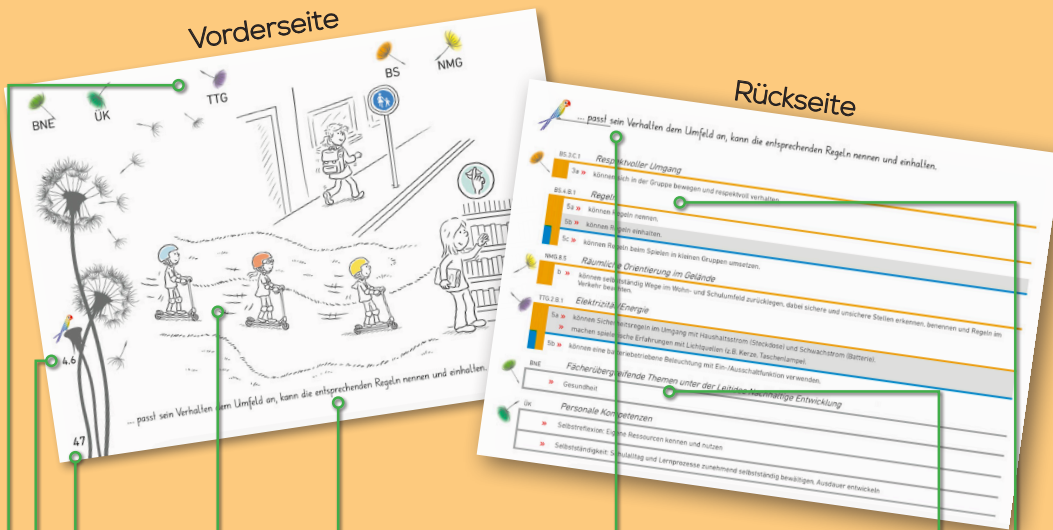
Vorderseite

BNE

ÜK

TTG

BS

NMG

4.6

47

... passt sein Verhalten dem Umfeld an, kann die entsprechenden Regeln nennen und einhalten.

Rückseite

... passt sein Verhalten dem Umfeld an, kann die entsprechenden Regeln nennen und einhalten.

BS.2.C.1
Respektvoller Umgang
3a » können sich in der Gruppe bewegen und respektvoll verhalten.

BS.4.B.1
Regeln
5a » können Regeln nennen.
5b » können Regeln einhalten.
5c » können Regeln beim Spielen in kleinen Gruppen umsetzen.

NMG.8.5
Räumliche Orientierung im Gelände
b » können selbstständig Wege im Wohn- und Schulumfeld zurücklegen, dabei sichere und unsichere Stellen erkennen, benennen und Regeln im Verkehr beachten.

TTG.2.B.1
Elektrizität/Energie
5a » können Sicherheitsregeln im Umgang mit Haushaltsstrom (Steckdose) und Schwachstrom (Batterie).
» machen spielerische Erfahrungen mit Lichtquellen (z.B. Kerze, Taschenlampe).
5b » können eine batteriebetriebene Beleuchtung mit Ein-/Ausschaltfunktion verwenden.

BNE
Fächerübergreifende Themen unter der Leitidee Nachhaltige Entwicklung
» Gesundheit

ÜK
Personale Kompetenzen
» Selbstreflexion: Eigene Ressourcen kennen und nutzen
» Selbstständigkeit: Schulalltag und Lernprozesse zunehmend selbstständig bewältigen, Ausdauer entwickeln